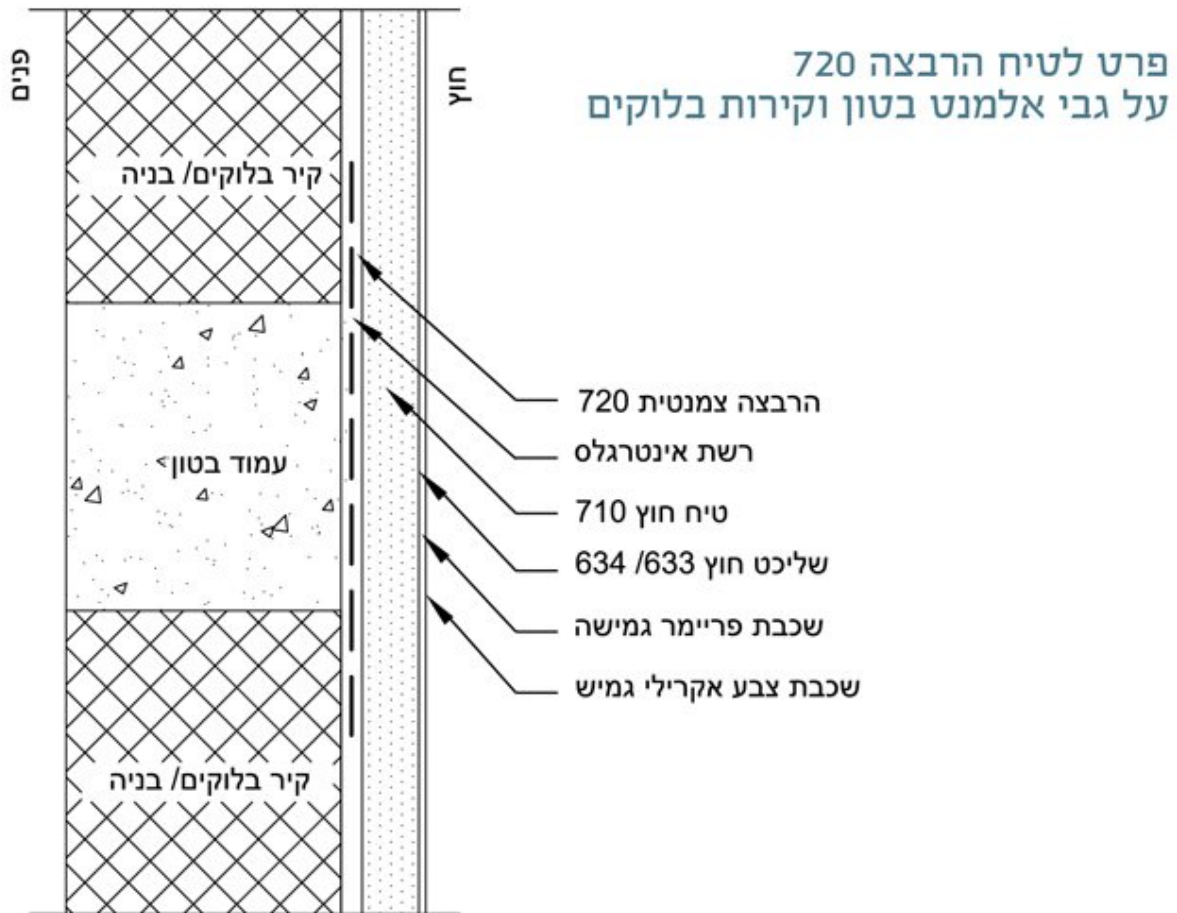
פנים

חוץ

פרט לטיח הרבצה 720
על גבי אלמנט בטון וקירות בלוקים

קיר בלוקים/ בניה

עמוד בטון

קיר בלוקים/ בניה

הרבצה צמנטית 720

רשת אינטרגלס

טיח חוץ 710

שליכט חוץ 633/ 634

שכבת פריימר גמישה

שכבת צבע אקרילי גמיש